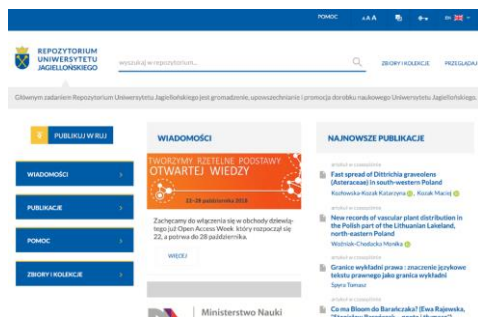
POMOC AAA

REPOZYTORIUM UNIWERSYTETU JAGIELLOŃSKIEGO

wyszukaj w repozytorium...

ZBIORY I KOLEKCJE PRZEGLĄDAJ

Głównym zadaniem Repozytorium Uniwersytetu Jagiellońskiego jest gromadzenie, upowszechnianie i promocja dorobku naukowego Uniwersytetu Jagiellońskiego.

PUBLIKUJ W RUJ

WIADOMOŚCI

PUBLIKACJE

POMOC

ZBIORY I KOLEKCJE

WIADOMOŚCI

TWORZYMY RZETELNE PODSTAWY OTWARTEJ WIEDZY

22-28 października 2018

Zachęcamy do włączenia się w obchody dziewiątego już Open Access Week, który rozpoczął się 22, a potrwa do 28 października.

WIĘCEJ

Ministerstwo Nauki

NAJNOWSZE PUBLIKACJE

artykuł w czasopiśmie

Fast spread of Dittrichia graveolens (Asteraceae) in south-western Poland

Kozłowska-Kozak Katarzyna, Kozak Maciej

artykuł w czasopiśmie

New records of vascular plant distribution in the Polish part of the Lithuanian Lakeland, north-eastern Poland

Wolniak-Chodacka Monika

artykuł w czasopiśmie

Granice wykładni prawa : znaczenie językowe tekstu prawnego jako granica wykładni

Spyra Tomasz

artykuł w czasopiśmie

Co ma Bloom do Barańczaka? [Ewa Rajewska, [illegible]